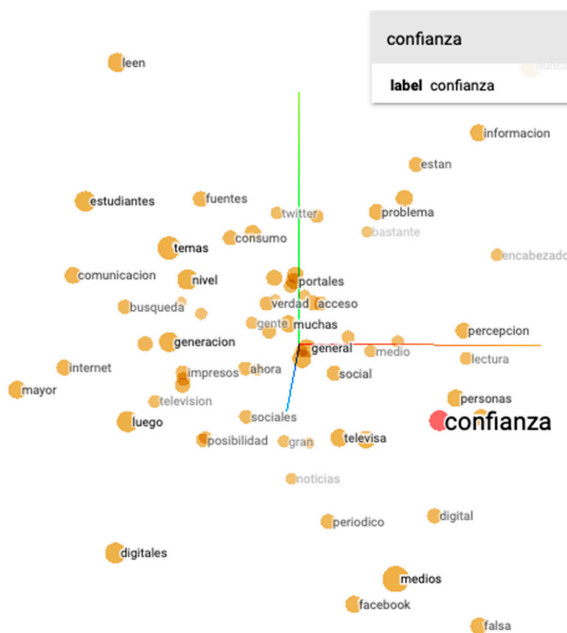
confianza

label confianza

leen

informacion

estan

estudiantes

fuentes

twitter

problema

bastante

temas

consumo

encabezado

comunicacion

nivel

portales

busqueda

verdad

acceso

gente

muchas

percepcion

generacion

general

medio

lectura

internet

impresos

ahora

social

mayor

television

personas

luego

sociales

confianza

posibilidad

gran

televisa

noticias

digital

periodico

digitales

medios

facebook

falsa